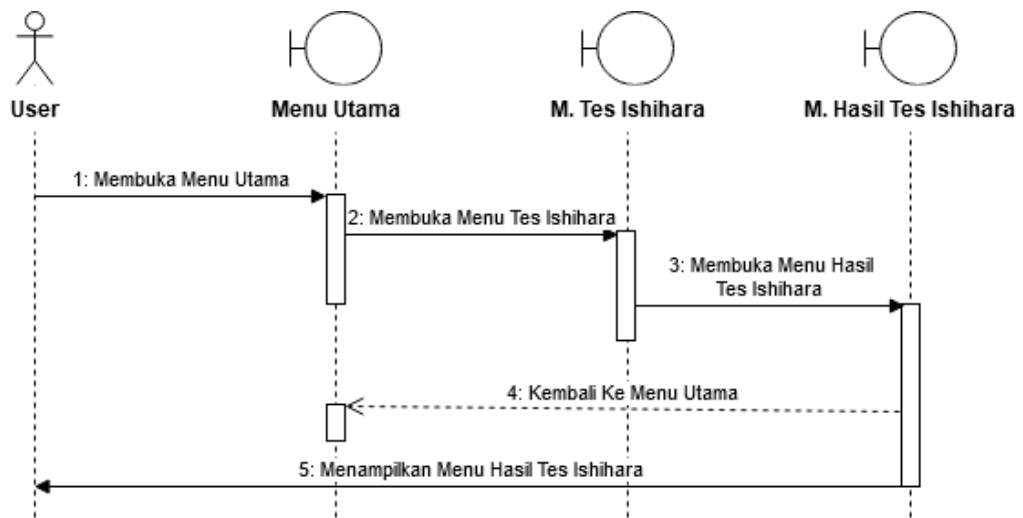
User

Menu Utama

M. Tes Ishihara

M. Hasil Tes Ishihara

1: Membuka Menu Utama

2: Membuka Menu Tes Ishihara

3: Membuka Menu Hasil Tes Ishihara

4: Kembali Ke Menu Utama

5: Menampilkan Menu Hasil Tes Ishihara